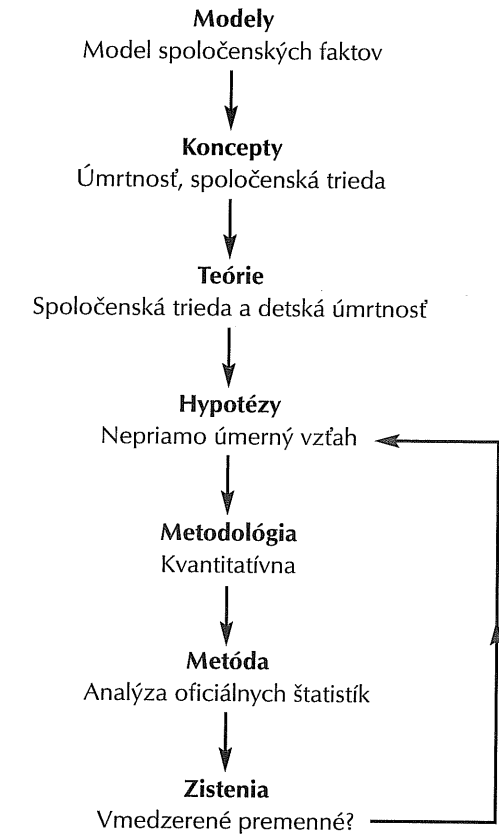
**Modely**
Model spoločenských faktov

**Koncepty**
Úmrtnosť, spoločenská trieda

**Teórie**
Spoločenská trieda a detská úmrtnosť

**Hypotézy**
Nepriamo úmerný vzťah

**Metodológia**
Kvantitatívna

**Metóda**
Analýza oficiálnych štatistík

**Zistenia**
Vmedzerené premenné?